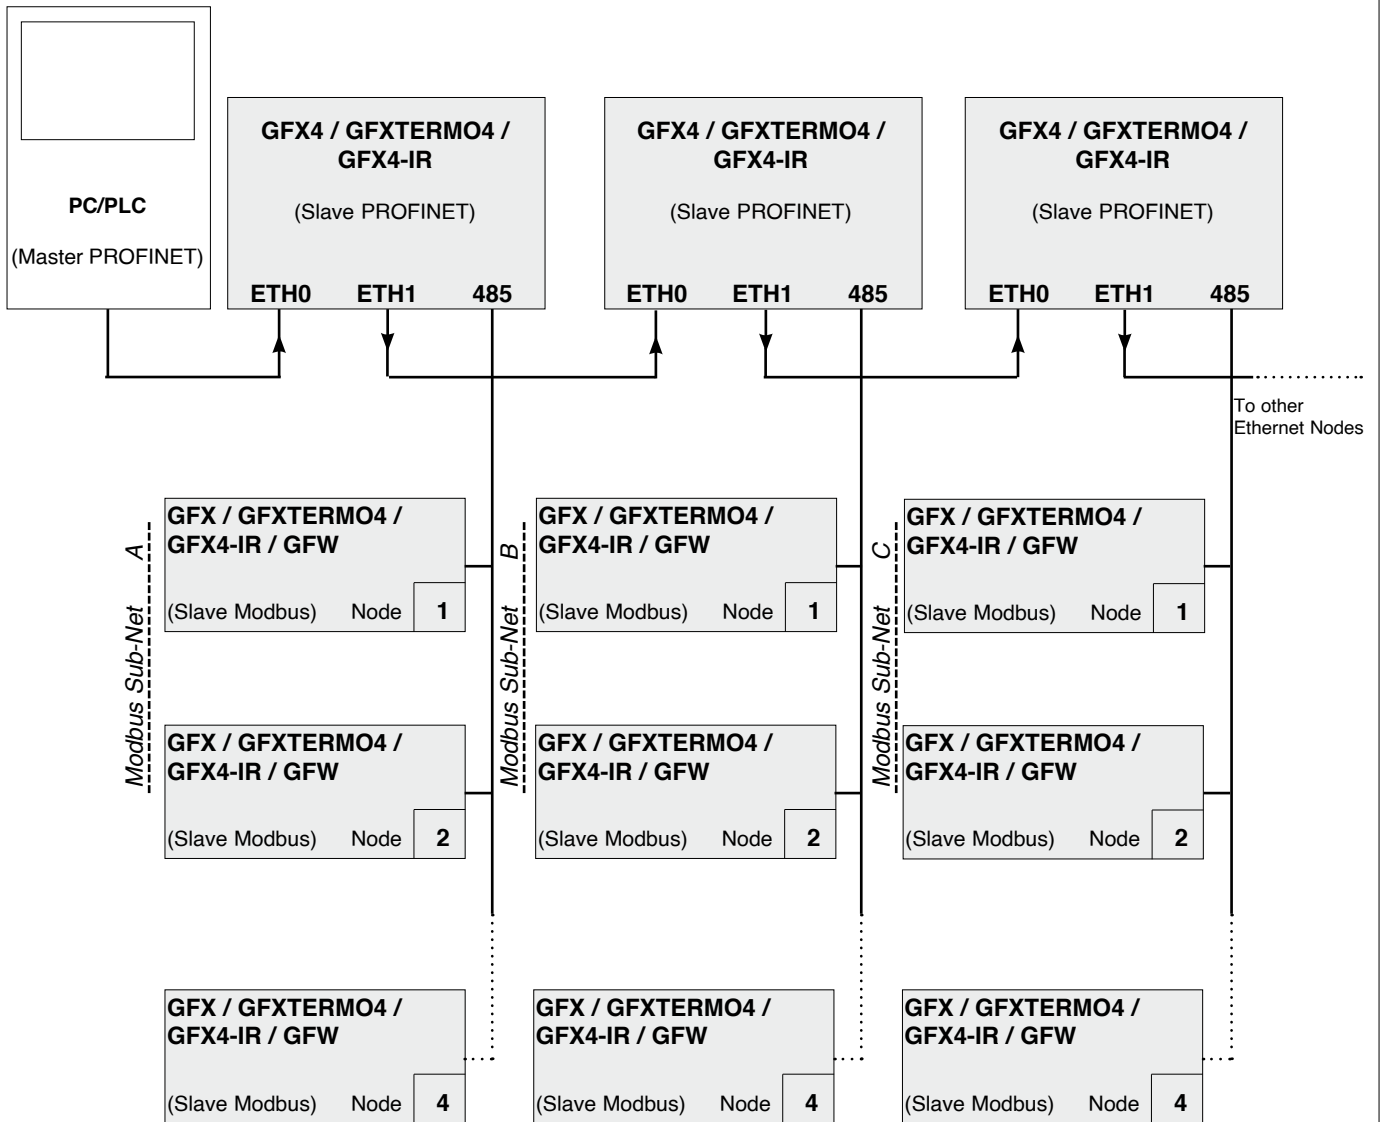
PC/PLC

(Master PROFINET)

GFX4 / GFXTERMO4 / GFX4-IR

(Slave PROFINET)

ETH0 ETH1 485

GFX4 / GFXTERMO4 / GFX4-IR

(Slave PROFINET)

ETH0 ETH1 485

GFX4 / GFXTERMO4 / GFX4-IR

(Slave PROFINET)

ETH0 ETH1 485

To other Ethernet Nodes

Modbus Sub-Net A

GFX / GFXTERMO4 / GFX4-IR / GFW

(Slave Modbus) Node 1

GFX / GFXTERMO4 / GFX4-IR / GFW

(Slave Modbus) Node 2

GFX / GFXTERMO4 / GFX4-IR / GFW

(Slave Modbus) Node 4

Modbus Sub-Net B

GFX / GFXTERMO4 / GFX4-IR / GFW

(Slave Modbus) Node 1

GFX / GFXTERMO4 / GFX4-IR / GFW

(Slave Modbus) Node 2

GFX / GFXTERMO4 / GFX4-IR / GFW

(Slave Modbus) Node 4

Modbus Sub-Net C

GFX / GFXTERMO4 / GFX4-IR / GFW

(Slave Modbus) Node 1

GFX / GFXTERMO4 / GFX4-IR / GFW

(Slave Modbus) Node 2

GFX / GFXTERMO4 / GFX4-IR / GFW

(Slave Modbus) Node 4